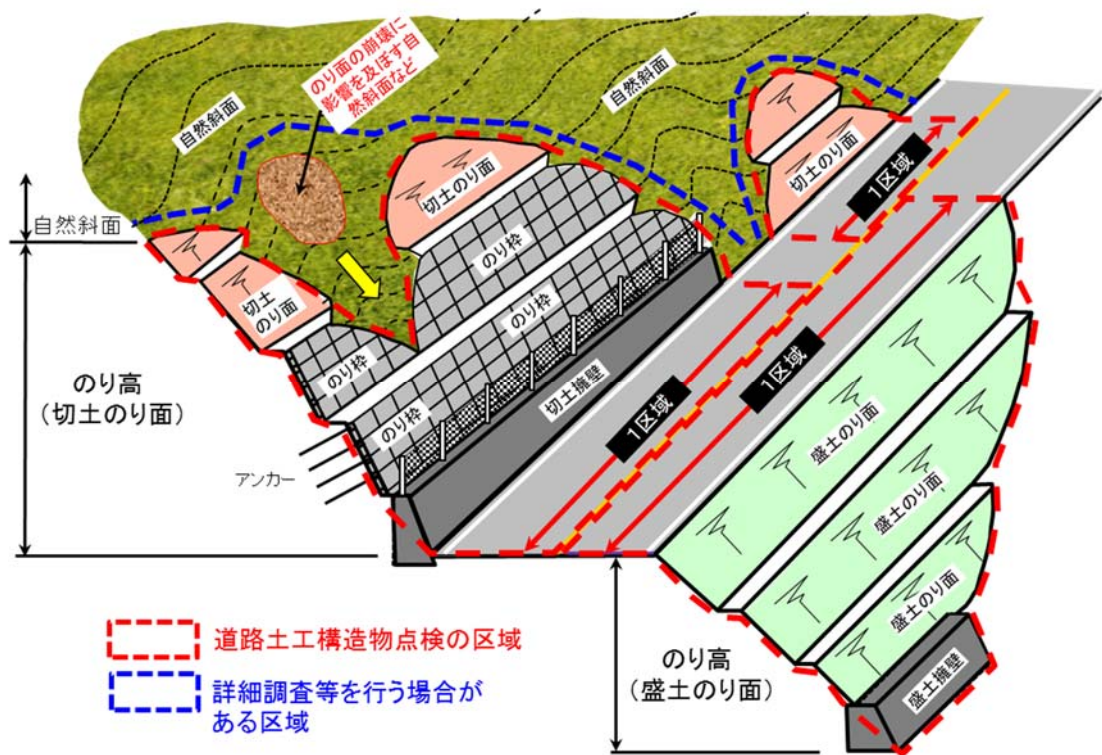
のり面の崩壊に影響を及ぼす自然斜面など

自然斜面

自然斜面

自然斜面

切土のり面

切土のり面

切土のり面

のり枠

のり枠

のり枠

のり枠

切土擁壁

1区域

1区域

1区域

のり高
(切土のり面)

アンカー

盛土のり面

盛土のり面

盛土のり面

盛土のり面

盛土擁壁

のり高
(盛土のり面)

道路土工構造物点検の区域

詳細調査等を行う場合がある区域